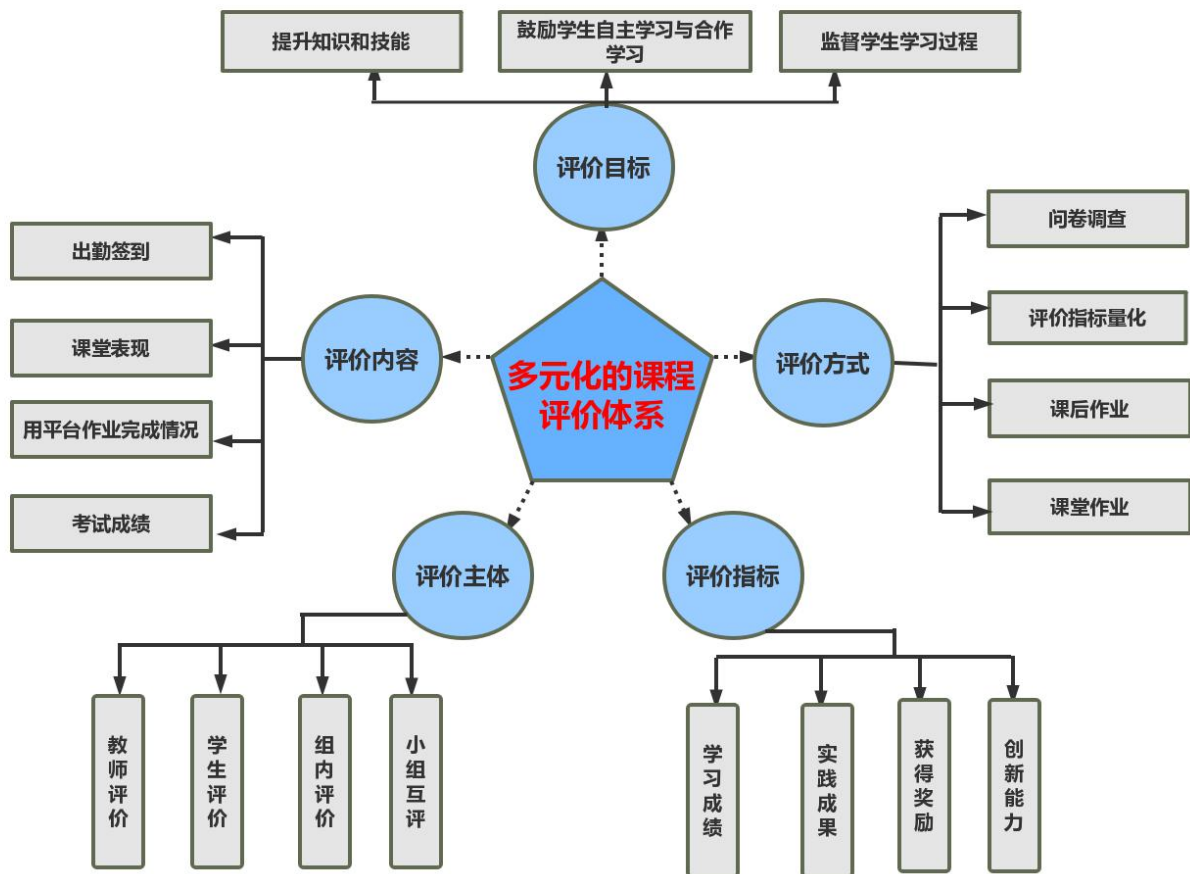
提升知识和技能

鼓励学生自主学习与合作学习

监督学生学习过程

评价目标

出勤签到

课堂表现

用平台作业完成情况

考试成绩

评价内容

多元化的课程评价体系

评价方式

问卷调查

评价指标量化

课后作业

课堂作业

评价主体

评价指标

教师评价

学生评价

组内评价

小组互评

学习成绩

实践成果

获得奖励

创新能力